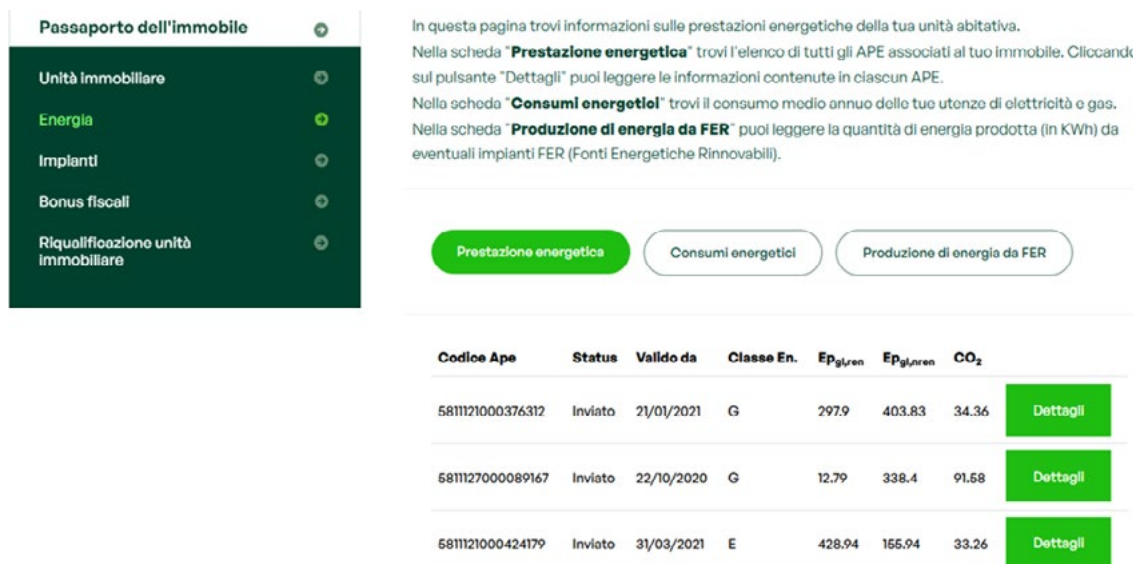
Passaporto dell'immobile

Unità immobiliare

Energia

Impianti

Bonus fiscali

Riqualificazione unità immobiliare

In questa pagina trovi informazioni sulle prestazioni energetiche della tua unità abitativa.
Nella scheda "**Prestazione energetica**" trovi l'elenco di tutti gli APE associati al tuo immobile. Cliccando sul pulsante "Dettagli" puoi leggere le informazioni contenute in ciascun APE.
Nella scheda "**Consumi energetici**" trovi il consumo medio annuo delle tue utenze di elettricità e gas.
Nella scheda "**Produzione di energia da FER**" puoi leggere la quantità di energia prodotta (in KWh) da eventuali impianti FER (Fonti Energetiche Rinnovabili).

Prestazione energetica

Consumi energetici

Produzione di energia da FER

| Codice Ape | Status | Valido da | Classe En. | $Ep_{gl,ren}$ | $Ep_{gl,nren}$ | $CO_2$ | |
|---|---|---|---|---|---|---|---|
| 5811121000376312 | Inviato | 21/01/2021 | G | 297.9 | 403.83 | 34.36 | Dettagli |
| 5811127000089167 | Inviato | 22/10/2020 | G | 12.79 | 338.4 | 91.58 | Dettagli |
| 5811121000424179 | Inviato | 31/03/2021 | E | 428.94 | 155.94 | 33.26 | Dettagli |